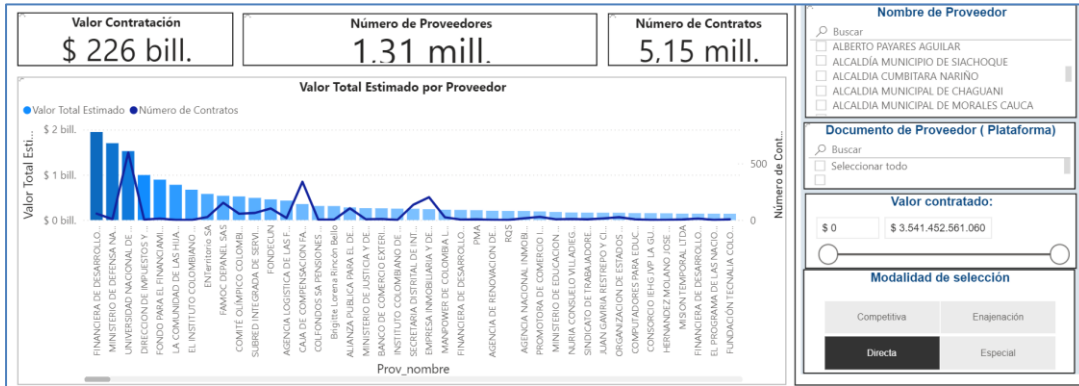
Valor Contratación
$ 226 bill.

Número de Proveedores
1,31 mill.

Número de Contratos
5,15 mill.

Valor Total Estimado por Proveedor

Valor Total Estimado   Número de Contratos

Valor Total Esti...

$ 2 bill.
$ 1 bill.
$ 0 bill.

Número de Cont...

500
0

FINANCIERA DE DESARROLLO...
MINISTERIO DE DEFENSA NA...
UNIVERSIDAD NACIONAL DE...
DIRECCION DE IMPUESTOS Y...
FONDO PARA EL FINANCIAMI...
LA COMUNIDAD DE LAS HIJA...
EL INSTITUTO COLOMBIANO ...
ENTerritorio SA
FAMOC DEPANEL SAS
COMITÉ OLIMPICO COLOMBI...
SUBRED INTEGRADA DE SERVI...
FONDECUN
AGENCIA LOGISTICA DE LAS F...
CAJA DE COMPENSACION FA...
COLFONDOS SA PENSIONES ...
Brigitte Lorena Rincón Bello
ALIANZA PUBLICA PARA EL DE...
MINISTERIO DE JUSTICIA Y DE...
BANCO DE COMERCIO EXTERI...
INSTITUTO COLOMBIANO DE ...
SECRETARIA DISTRITAL DE INT...
EMPRESA INMOBILIARIA Y DE...
MANPOWER DE COLOMBIA L...
FINANCIERA DE DESARROLLO...
PMA
AGENCIA DE RENOVACION DE...
RQS
AGENCIA NACIONAL INMOBI...
PROMOTORA DE COMERCIO I...
MINISTERIO DE EDUCACION ...
NURIA CONSUELO VILLADIEG...
SINDICATO DE TRABAJADORE...
JUAN GAVIRIA RESTREPO Y CI...
ORGANIZACION DE ESTADOS ...
COMPUTADORES PARA EDUC...
CONSORCIO EHG JVP LA GU...
HERNANDEZ MOLANO JOSE ...
MISION TEMPORAL LTDA
FINANCIERA DE DESARROLLO...
EL PROGRAMA DE LAS NACIO...
FUNDACIÓN TECNALIA COLO...

Prov_nombre

Nombre de Proveedor
Buscar
ALBERTO PAYARES AGUILAR
ALCALDÍA MUNICIPIO DE SIACHOQUE
ALCALDIA CUMBITARA NARIÑO
ALCALDIA MUNICIPAL DE CHAGUANI
ALCALDIA MUNICIPAL DE MORALES CAUCA

Documento de Proveedor ( Plataforma)
Buscar
Seleccionar todo

Valor contratado:
$ 0
$ 3.541.452.561.060

Modalidad de selección
Competitiva
Enajenación
Directa
Especial